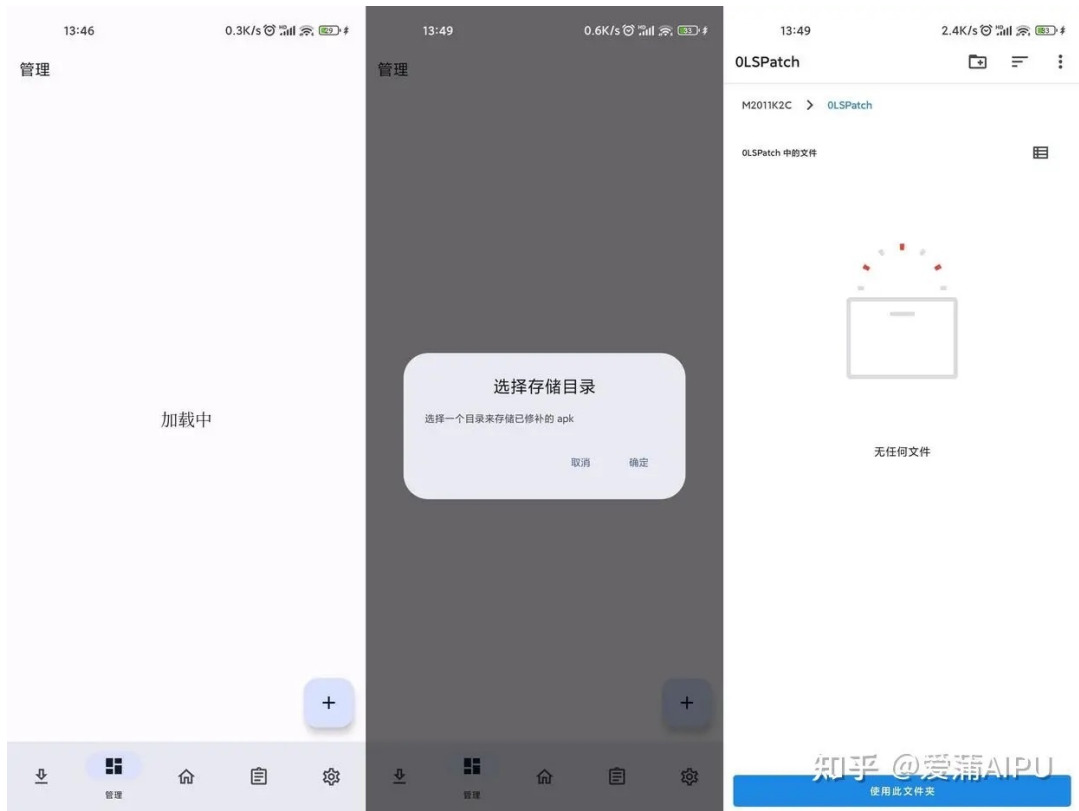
13:46 0.3K/s

管理

加载中

+

管理

13:49 0.6K/s

管理

选择存储目录

选择一个目录来存储已修补的 apk

取消 确定

+

管理

13:49 2.4K/s

OLSPatch

M2011K2C > OLSPatch

OLSPatch 中的文件

无任何文件

知乎 @爱蒲AIPU

使用此文件夹